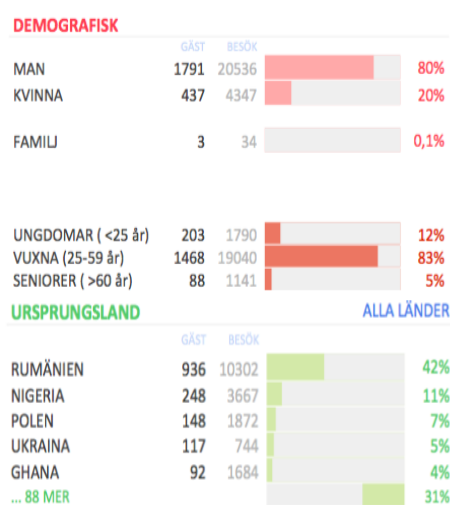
DEMOGRAFISK

| | GÄST | BESÖK | |
|---|---|---|---|
| MAN | 1791 | 20536 | 80% |
| KVINNA | 437 | 4347 | 20% |
| FAMILJ | 3 | 34 | 0,1% |
| UNGDOMAR ( <25 år) | 203 | 1790 | 12% |
| VUXNA (25-59 år) | 1468 | 19040 | 83% |
| SENIORER ( >60 år) | 88 | 1141 | 5% |

URSPRUNGSLAND

ALLA LÄNDER

| | GÄST | BESÖK | |
|---|---|---|---|
| RUMÄNIEN | 936 | 10302 | 42% |
| NIGERIA | 248 | 3667 | 11% |
| POLEN | 148 | 1872 | 7% |
| UKRAINA | 117 | 744 | 5% |
| GHANA | 92 | 1684 | 4% |
| ... 88 MER | | | 31% |